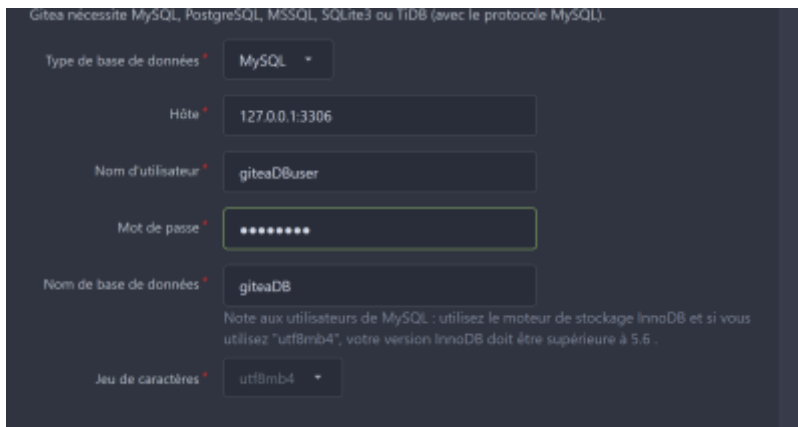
Gitea nécessite MySQL, PostgreSQL, MSSQL, SQLite3 ou TiDB (avec le protocole MySQL).

Type de base de données *
MySQL

Hôte *
127.0.0.1:3306

Nom d'utilisateur *
giteaDBuser

Mot de passe *
••••••••

Nom de base de données *
giteaDB

Note aux utilisateurs de MySQL : utilisez le moteur de stockage InnoDB et si vous utilisez "utf8mb4", votre version InnoDB doit être supérieure à 5.6 .

Jeu de caractères *
utf8mb4